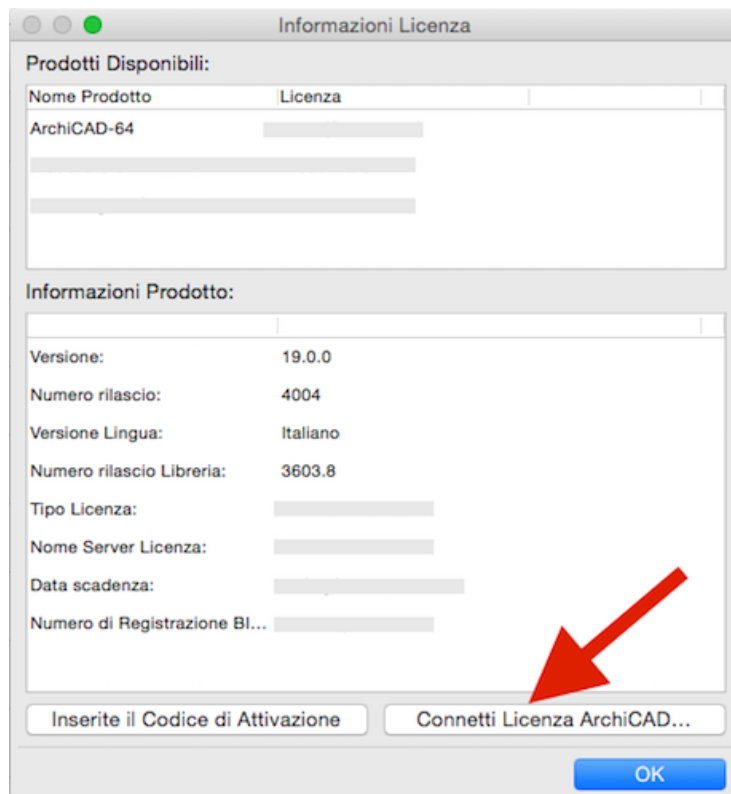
Informazioni Licenza

Prodotti Disponibili:

| Nome Prodotto | Licenza |
|---|---|
| ArchiCAD-64 | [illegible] |
| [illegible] | |
| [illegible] | |

Informazioni Prodotto:

| | |
|---|---|
| Versione: | 19.0.0 |
| Numero rilascio: | 4004 |
| Versione Lingua: | Italiano |
| Numero rilascio Libreria: | 3603.8 |
| Tipo Licenza: | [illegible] |
| Nome Server Licenza: | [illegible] |
| Data scadenza: | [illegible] |
| Numero di Registrazione Bl... | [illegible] |

Inserite il Codice di Attivazione

Connetti Licenza ArchiCAD...

OK